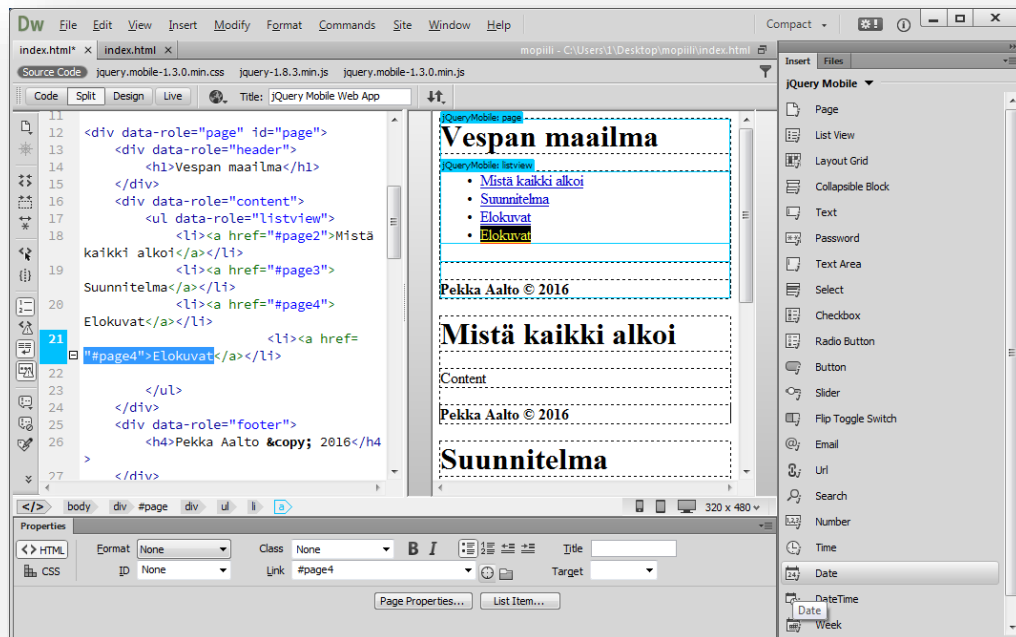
Dw File Edit View Insert Modify Format Commands Site Window Help

Compact

index.html* × index.html ×

mopiili - C:\Users\1\Desktop\mopiili\index.html

Source Code jquery.mobile-1.3.0.min.css jquery-1.8.3.min.js jquery.mobile-1.3.0.min.js

Code Split Design Live Title: jQuery Mobile Web App

11
12 <div data-role="page" id="page">
13 <div data-role="header">
14 <h1>Vespan maailma</h1>
15 </div>
16 <div data-role="content">
17 <ul data-role="listview">
18 <li><a href="#page2">Mistä kaikki alkoi</a></li>
19 <li><a href="#page3">Suunnitelma</a></li>
20 <li><a href="#page4">Elokuvat</a></li>
21 <li><a href="#page4">Elokuvat</a></li>
22
23 </ul>
24 </div>
25 <div data-role="footer">
26 <h4>Pekka Aalto &copy; 2016</h4>
>
27 </div>

jQueryMobile: page

Vespan maailma

jQueryMobile: listview

- Mistä kaikki alkoi
- Suunnitelma
- Elokuvat
- Elokuvat

Pekka Aalto © 2016

Mistä kaikki alkoi

Content

Pekka Aalto © 2016

Suunnitelma

</> body div #page div ul li a

320 x 480

Properties

<> HTML Format None Class None B I Title
CSS ID None Link #page4 Target

Page Properties... List Item...

Insert Files

jQuery Mobile

Page
List View
Layout Grid
Collapsible Block
Text
Password
Text Area
Select
Checkbox
Radio Button
Button
Slider
Flip Toggle Switch
Email
Url
Search
Number
Time
Date
DateTime
Date
Week